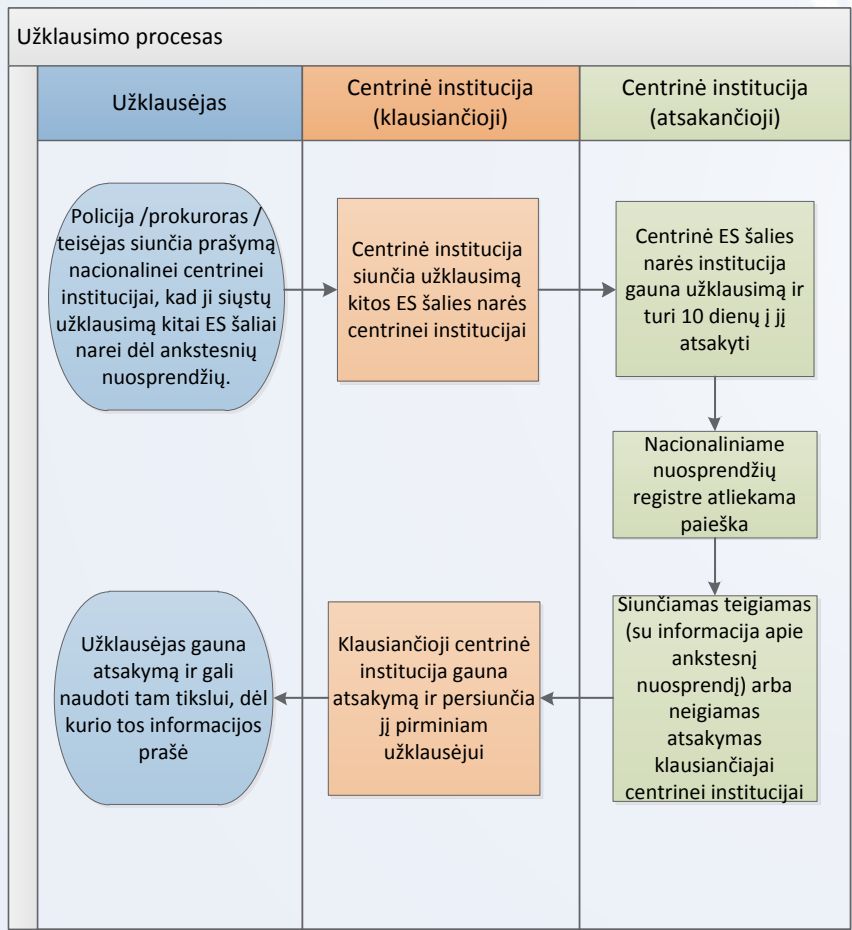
Užklausimo procesas

Užklausėjas

Centrinė institucija (klausiančioji)

Centrinė institucija (atsakančioji)

Policija /prokuroras / teisėjas siunčia prašymą nacionalinei centrinei institucijai, kad ji siųstų užklausimą kitai ES šaliai narei dėl ankstesnių nuosprendžių.

Centrinė institucija siunčia užklausimą kitos ES šalies narės centrinei institucijai

Centrinė ES šalies narės institucija gauna užklausimą ir turi 10 dienų į jį atsakyti

Nacionaliniame nuosprendžių registre atliekama paieška

Siunčiamas teigiamas (su informacija apie ankstesnį nuosprendį) arba neigiamas atsakymas klausiančiajai centrinei institucijai

Klausiančioji centrinė institucija gauna atsakymą ir persiunčia jį pirminiam užklausėjui

Užklausėjas gauna atsakymą ir gali naudoti tam tikslui, dėl kurio tos informacijos prašė